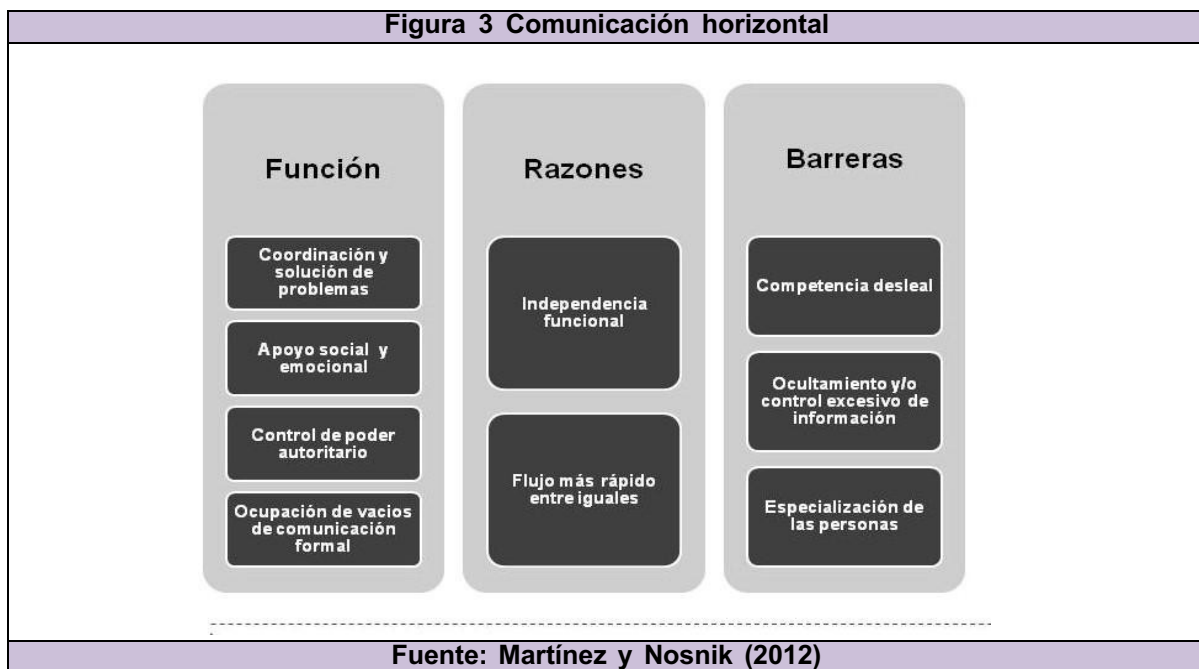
Figura 3 Comunicación horizontal

Función

Coordinación y solución de problemas

Apoyo social y emocional

Control de poder autoritario

Ocupación de vacios de comunicación formal

Razones

Independencia funcional

Flujo más rápido entre iguales

Barreras

Competencia desleal

Ocultamiento y/o control excesivo de información

Especialización de las personas

Fuente: Martínez y Nosnik (2012)